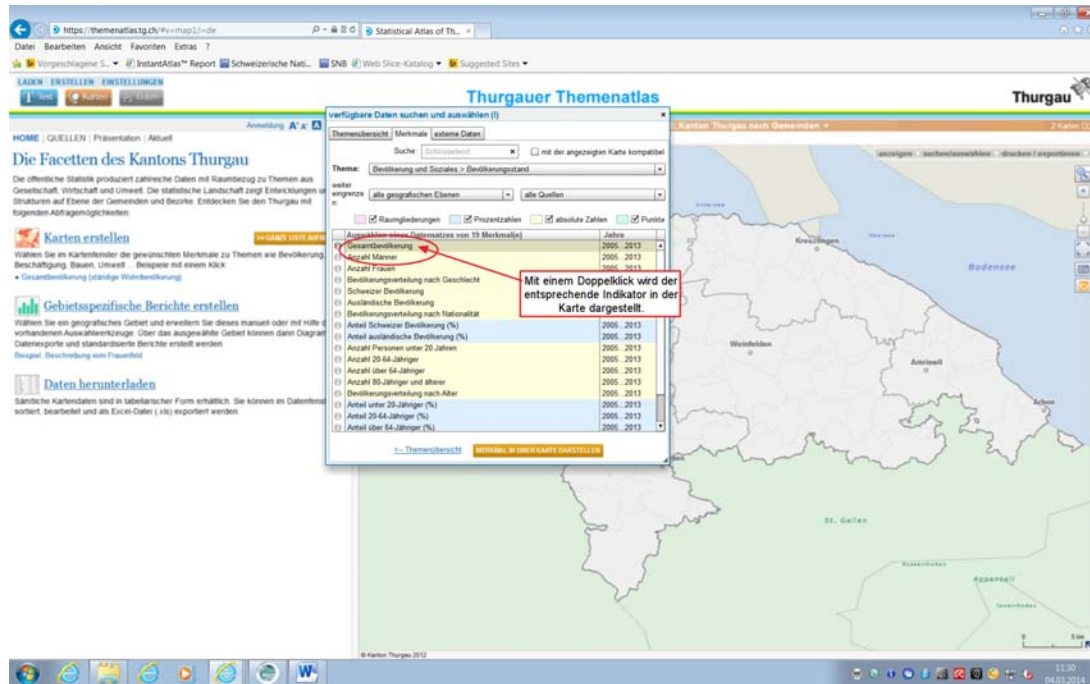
https://themenatlas.tg.ch/#v=map1&l=de

Statistical Atlas of Th...

Datei Bearbeiten Ansicht Favoriten Extras ?

Vorgeschlagene S... InstantAtlas™ Report Schweizerische Nati... SNB Web Slice-Katalog Suggested Sites

LADEN ERSTELLEN EINSTELLUNGEN

Text Karten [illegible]

Thurgauer Themenatlas

Thurgau

HOME | QUELLEN | Präsentation | Aktuell

Anmeldung A⁺ A⁻

Die Facetten des Kantons Thurgau

Die öffentliche Statistik produziert zahlreiche Daten mit Raumbezug zu Themen aus Gesellschaft, Wirtschaft und Umwelt. Die statistische Landschaft zeigt Entwicklungen u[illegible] Strukturen auf Ebene der Gemeinden und Bezirke. Entdecken Sie den Thurgau mit folgenden Abfragemöglichkeiten:

Karten erstellen

» GANZE LISTE ANZ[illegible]

Wählen Sie im Kartenfenster die gewünschten Merkmale zu Themen wie Bevölkerung, Beschäftigung, Bauen, Umwelt ... Beispiele mit einem Klick
» Gesamtbevölkerung (ständige Wohnbevölkerung)

Gebietsspezifische Berichte erstellen

Wählen Sie ein geografisches Gebiet und erweitern Sie dieses manuell oder mit Hilfe d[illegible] vorhandenen Auswahlwerkzeuge. Über das ausgewählte Gebiet können dann Diagram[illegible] Datenexporte und standardisierte Berichte erstellt werden.
Beispiel: Beschreibung vom Frauenfeld

Daten herunterladen

Sämtliche Kartendaten sind in tabellarischer Form erhältlich. Sie können im Datenfens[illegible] sortiert, bearbeitet und als Excel-Datei (.xls) exportiert werden.

verfügbare Daten suchen und auswählen (i)

Themenübersicht | Merkmale | externe Daten

Suche: Schlüsselwort | mit der angezeigten Karte kompatibel

Thema: Bevölkerung und Soziales > Bevölkerungsstand

weiter eingrenzen: alle geografischen Ebenen | alle Quellen

Raumgliederungen | Prozentzahlen | absolute Zahlen | Punkte

| Auswählen eines Datensatzes von 19 Merkmal(e) | Jahre |
|---|---|
| Gesamtbevölkerung | 2005...2013 |
| Anzahl Männer | 2005...2013 |
| Anzahl Frauen | 2005...2013 |
| Bevölkerungsverteilung nach Geschlecht | |
| Schweizer Bevölkerung | |
| Ausländische Bevölkerung | |
| Bevölkerungsverteilung nach Nationalität | |
| Anteil Schweizer Bevölkerung (%) | 2005...2013 |
| Anteil ausländische Bevölkerung (%) | 2005...2013 |
| Anzahl Personen unter 20 Jahren | 2005...2013 |
| Anzahl 20-64-Jähriger | 2005...2013 |
| Anzahl über 64-Jähriger | 2005...2013 |
| Anzahl 80-Jähriger und älterer | 2005...2013 |
| Bevölkerungsverteilung nach Alter | 2005...2013 |
| Anteil unter 20-Jähriger (%) | 2005...2013 |
| Anteil 20-64-Jähriger (%) | 2005...2013 |
| Anteil über 64-Jähriger (%) | 2005...2013 |

Mit einem Doppelklick wird der entsprechende Indikator in der Karte dargestellt.

<-- Themenübersicht | MERKMAL IN EINER KARTE DARSTELLEN

Kanton Thurgau nach Gemeinden

2 Karten

anzeigen | suchen/auswählen | drucken / exportieren

Kreuzlingen
Bodensee
Weinfelden
Amriswil
Arbon
St. Gallen
Appenzell

© Kanton Thurgau 2012

11:30
04.03.2014